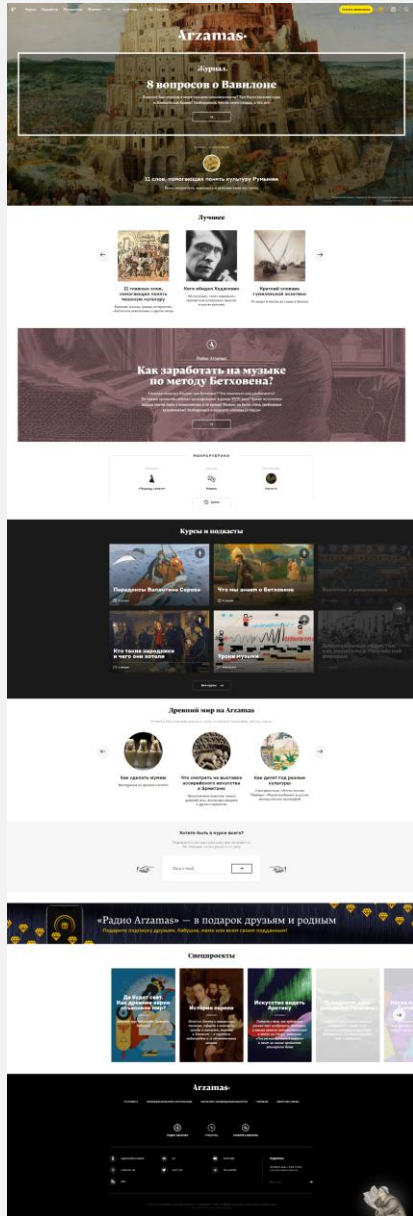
Arzamas

Журнал

8 вопросов о Вавилоне

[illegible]

21 слово, помогающее понять культуру Румынии

Лучшее

11 главных слов, помогающих понять чешскую культуру

Кого обидел Хайдеггер

Краткий словарь гуманитарной экологии

Как заработать на музыке по методу Бетховена?

Курсы и подкасты

Передвижник Валентина Серова

Что мы знаем о Бетховене

Кто такие народники и чего они хотели

Уроки музыки

Древний мир на Arzamas

Как сделать мумию

Что смотреть на выставке ассирийского искусства в Эрмитаже

Как делят год разные культуры

Хотите быть в курсе всего?

«Радио Arzamas» — в подарок друзьям и родным

Спецпроекты

Искусство видеть Арктику

Arzamas